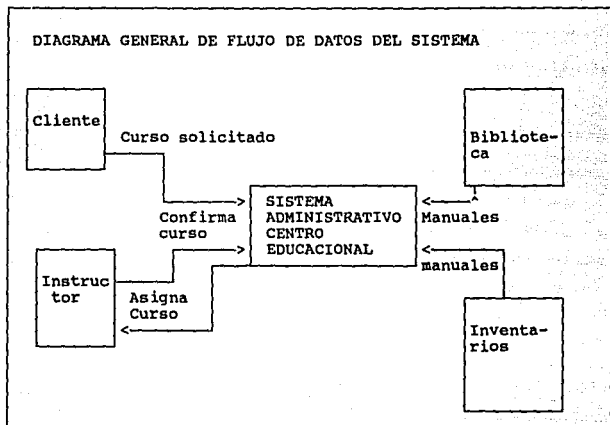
DIAGRAMA GENERAL DE FLUJO DE DATOS DEL SISTEMA

Cliente

Curso solicitado

Biblioteca

SISTEMA ADMINISTRATIVO CENTRO EDUCACIONAL

Confirma curso

Manuales

Instructor

manuales

Asigna Curso

Inventarios